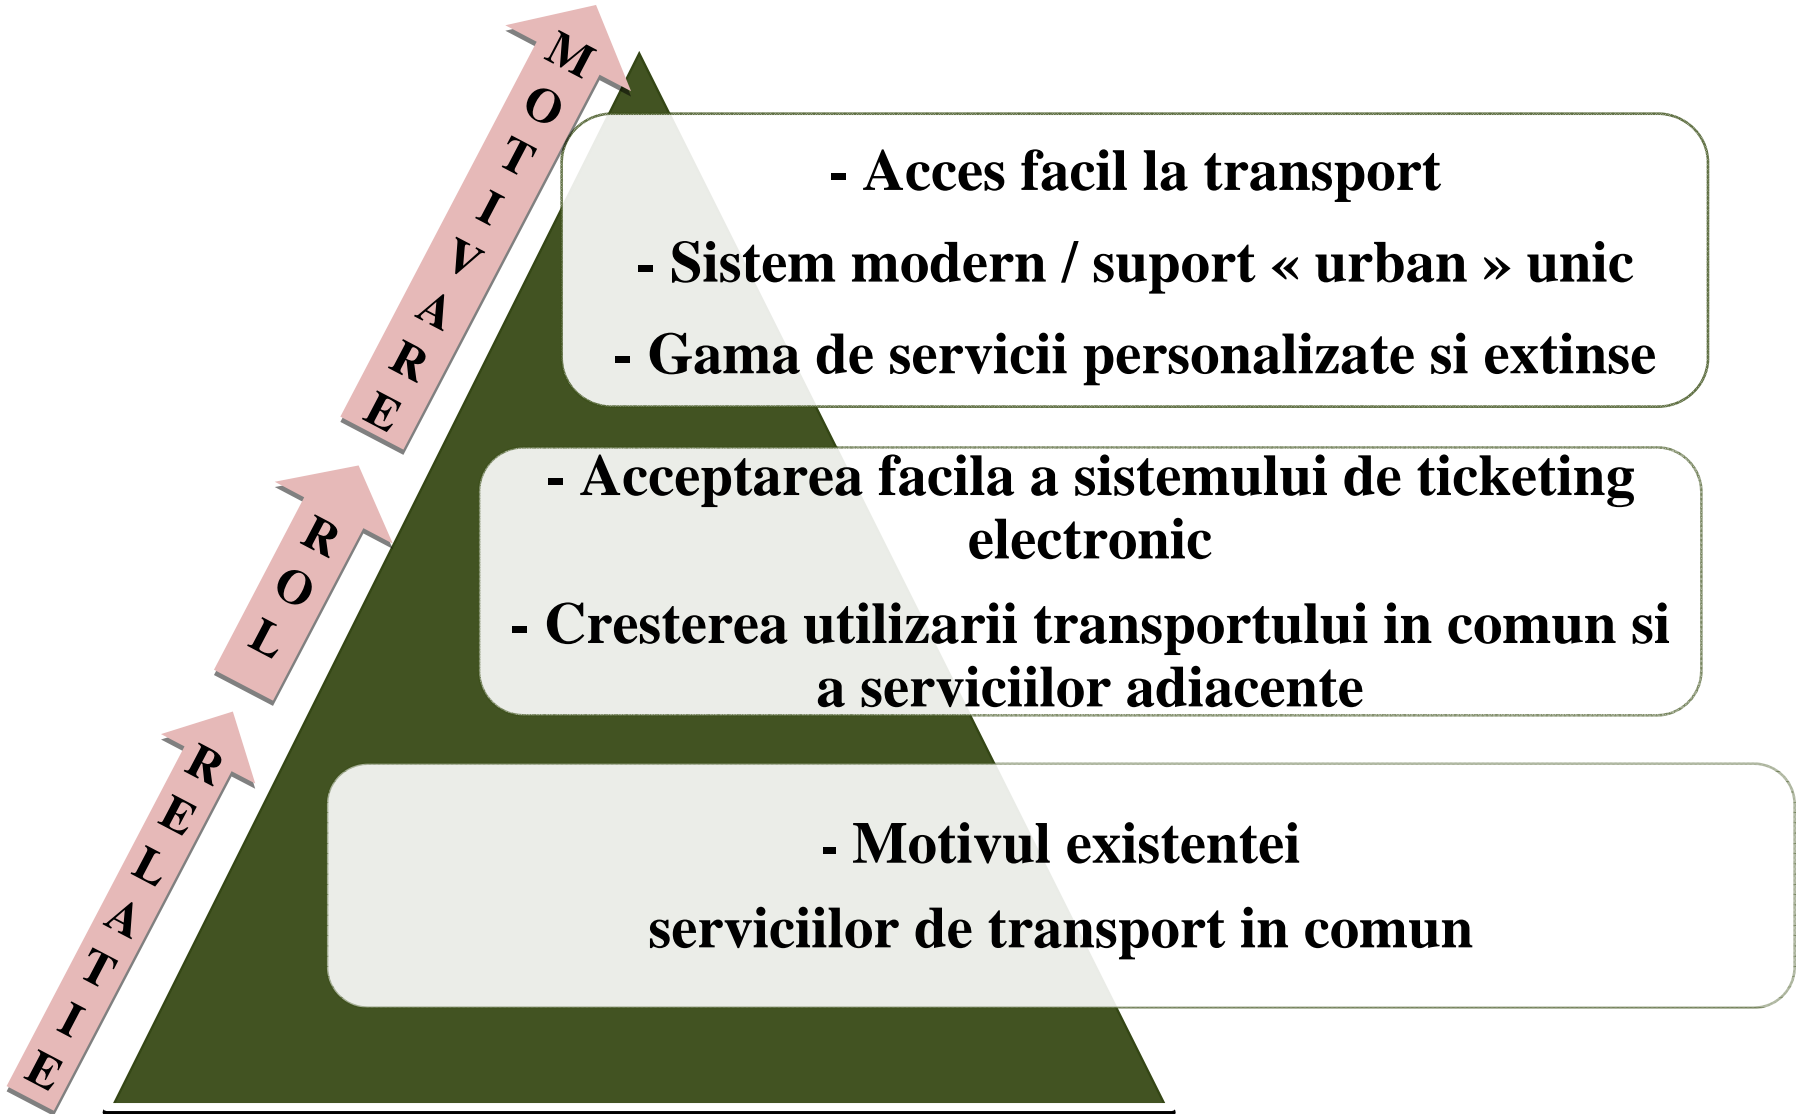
RELATIE

ROL

MOTIVARE

- Acces facil la transport

- Sistem modern / suport « urban » unic

- Gama de servicii personalizate si extinse

- Acceptarea facila a sistemului de ticketing electronic

- Cresterea utilizarii transportului in comun si a serviciilor adiacente

- Motivul existentei

serviciilor de transport in comun